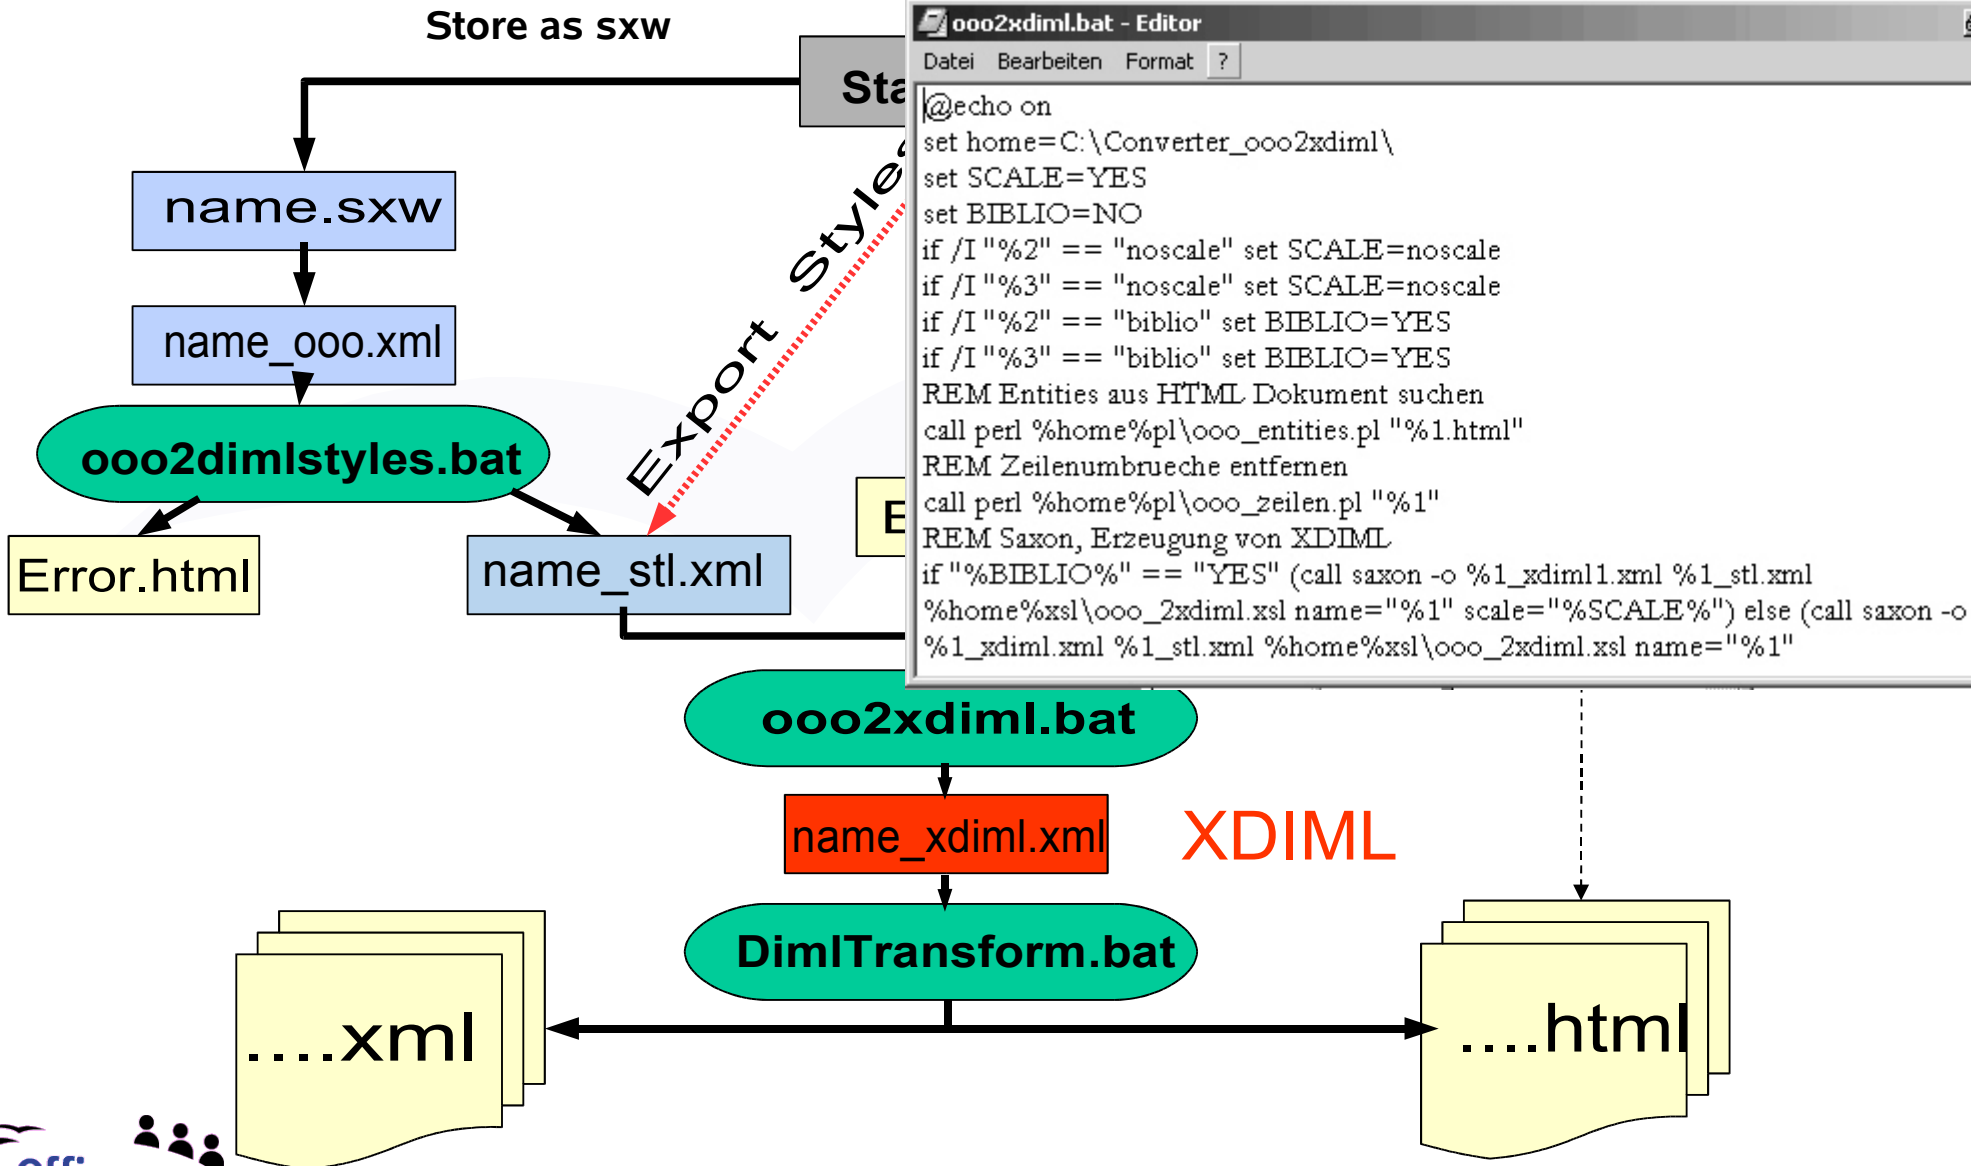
Store as sxw

Sta

name.sxw

name_ooo.xml

ooo2dimlstyles.bat

Error.html

name_stl.xml

Export Style

E

ooo2xdiml.bat - Editor

Datei Bearbeiten Format ?

@echo on
set home=C:\Converter_ooo2xdiml\
set SCALE=YES
set BIBLIO=NO
if /I "%2" == "noscale" set SCALE=noscale
if /I "%3" == "noscale" set SCALE=noscale
if /I "%2" == "biblio" set BIBLIO=YES
if /I "%3" == "biblio" set BIBLIO=YES
REM Entities aus HTML Dokument suchen
call perl %home%pl\ooo_entities.pl "%1.html"
REM Zeilenumbrueche entfernen
call perl %home%pl\ooo_zeilen.pl "%1"
REM Saxon, Erzeugung von XDIML
if "%BIBLIO%" == "YES" (call saxon -o %1_xdiml1.xml %1_stl.xml %home%xsl\ooo_2xdiml.xsl name="%1" scale="%SCALE%") else (call saxon -o %1_xdiml.xml %1_stl.xml %home%xsl\ooo_2xdiml.xsl name="%1"

ooo2xdiml.bat

name_xdiml.xml

XDIML

DimlTransform.bat

....xml

....html